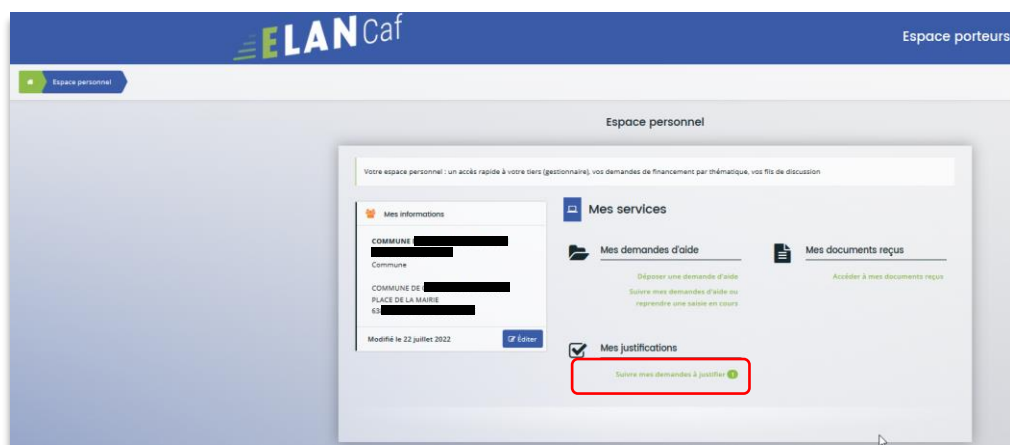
ELAN Caf

Espace porteurs

Espace personnel

Espace personnel

Votre espace personnel : un accès rapide à votre tiers (gestionnaire), vos demandes de financement par thématique, vos fils de discussion

Mes informations

COMMUNE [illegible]

Commune

COMMUNE DE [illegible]
PLACE DE LA MAIRIE
63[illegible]

Modifié le 22 juillet 2022

Éditer

Mes services

Mes demandes d'aide

Déposer une demande d'aide

Suivre mes demandes d'aide ou reprendre une saisie en cours

Mes documents reçus

Accéder à mes documents reçus

Mes justifications

Suivre mes demandes à justifier 1